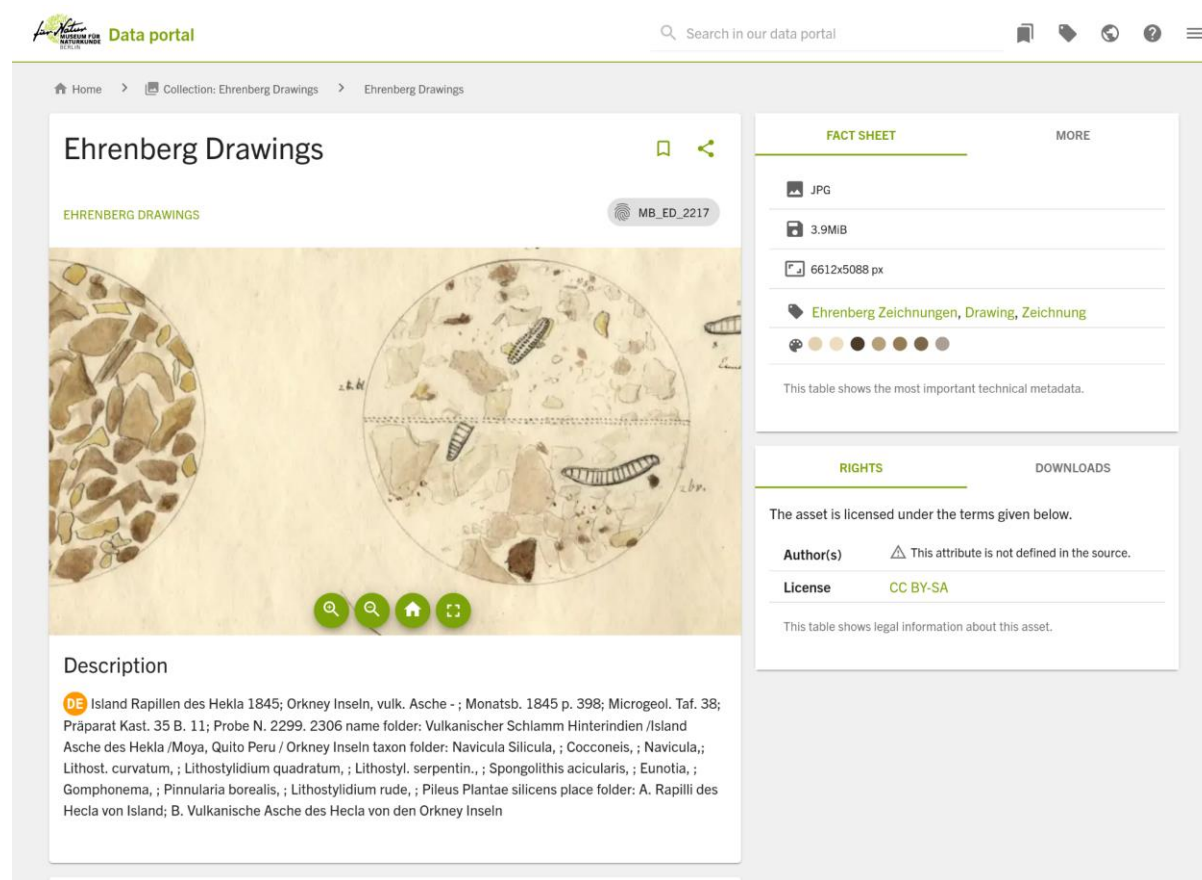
MUSEUM FÜR NATURKUNDE BERLIN Data portal

Search in our data portal

Home > Collection: Ehrenberg Drawings > Ehrenberg Drawings

Ehrenberg Drawings

EHRENBERG DRAWINGS

MB_ED_2217

2.b.

2.br.

Description

DE Island Rapillen des Hekla 1845; Orkney Inseln, vulk. Asche - ; Monatsb. 1845 p. 398; Microgeol. Taf. 38; Präparat Kast. 35 B. 11; Probe N. 2299. 2306 name folder: Vulkanischer Schlamm Hinterindien /Island Asche des Hekla /Moya, Quito Peru / Orkney Inseln taxon folder: Navicula Silicula, ; Cocconeis, ; Navicula,; Lithost. curvatum, ; Lithostylidium quadratum, ; Lithostyl. serpentin., ; Spongolithis acicularis, ; Eunotia, ; Gomphonema, ; Pinnularia borealis, ; Lithostylidium rude, ; Pileus Plantae silicens place folder: A. Rapilli des Hecla von Island; B. Vulkanische Asche des Hecla von den Orkney Inseln

FACT SHEET | MORE

JPG

3.9MiB

6612x5088 px

Ehrenberg Zeichnungen, Drawing, Zeichnung

This table shows the most important technical metadata.

RIGHTS | DOWNLOADS

The asset is licensed under the terms given below.

| Author(s) | This attribute is not defined in the source. |
|---|---|
| License | CC BY-SA |

This table shows legal information about this asset.